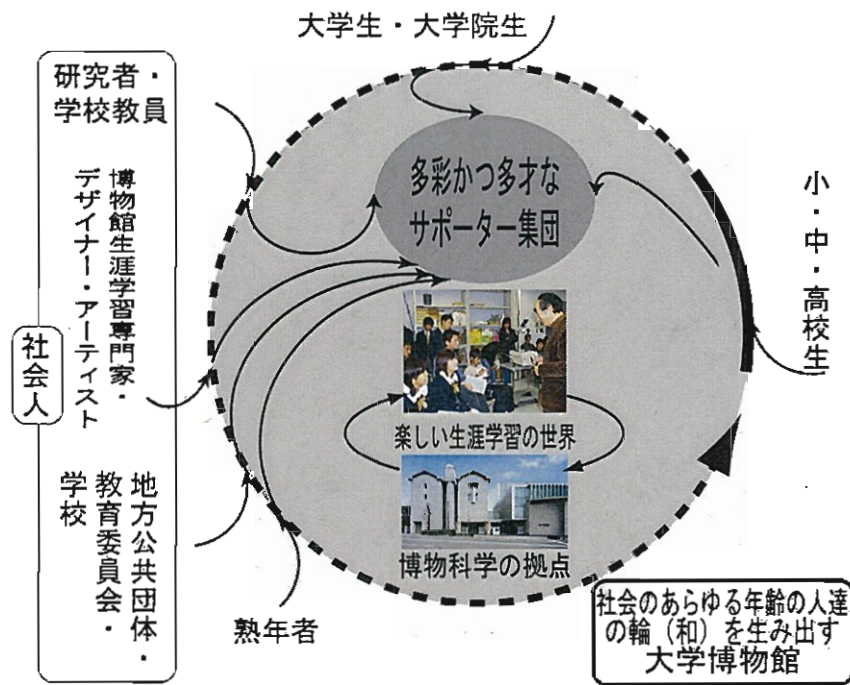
大学生・大学院生

研究者・学校教員

博物館生涯学習専門家・デザイナー・アーティスト

社会人

地方公共団体・教育委員会・学校

熟年者

小・中・高校生

多彩かつ多才なサポーター集団

楽しい生涯学習の世界

博物科学の拠点

社会のあらゆる年齢の人達の輪（和）を生み出す
大学博物館